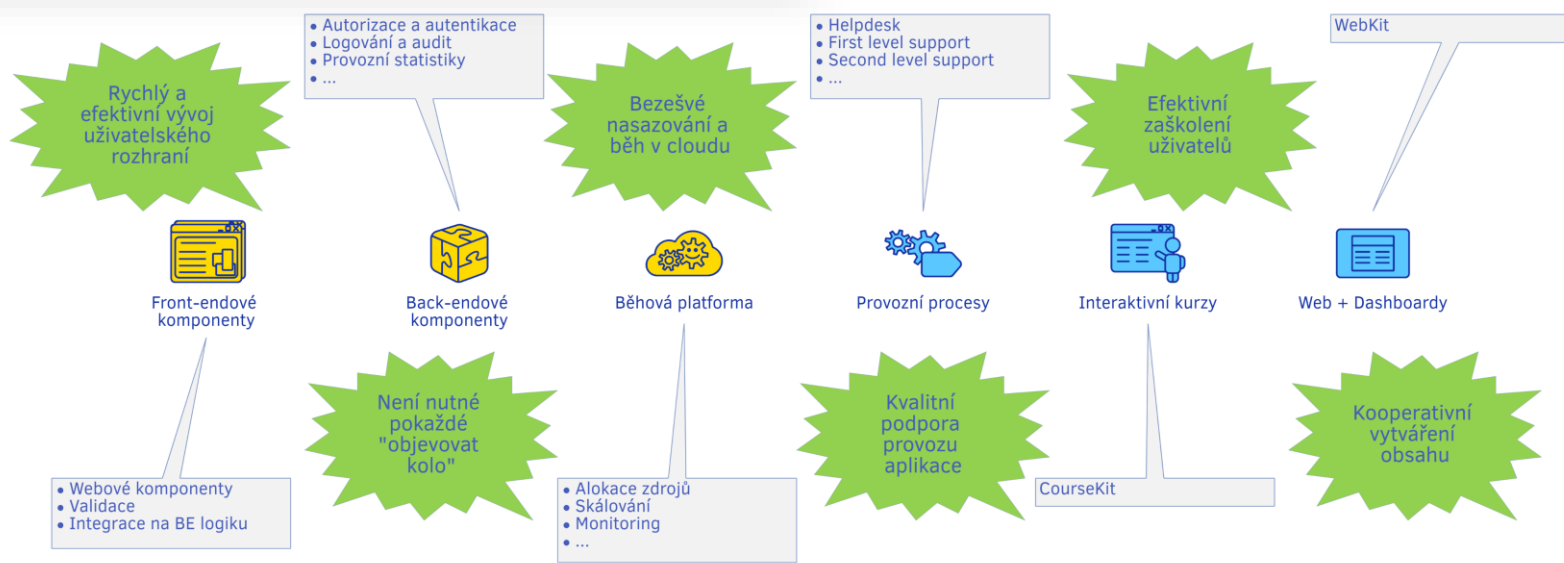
Rychlý a efektivní vývoj uživatelského rozhraní

- Autorizace a autentikace
- Logování a audit
- Provozní statistiky
- ...

Bezešvé nasazování a běh v cloudu

- Helpdesk
- First level support
- Second level support
- ...

Efektivní zaškolení uživatelů

WebKit

Front-endové komponenty

Back-endové komponenty

Běhová platforma

Provozní procesy

Interaktivní kurzy

Web + Dashboardy

Není nutné pokaždé "objevovat kolo"

Kvalitní podpora provozu aplikace

Kooperativní vytváření obsahu

- Webové komponenty
- Validace
- Integrace na BE logiku

- Alokace zdrojů
- Škálování
- Monitoring
- ...

CourseKit